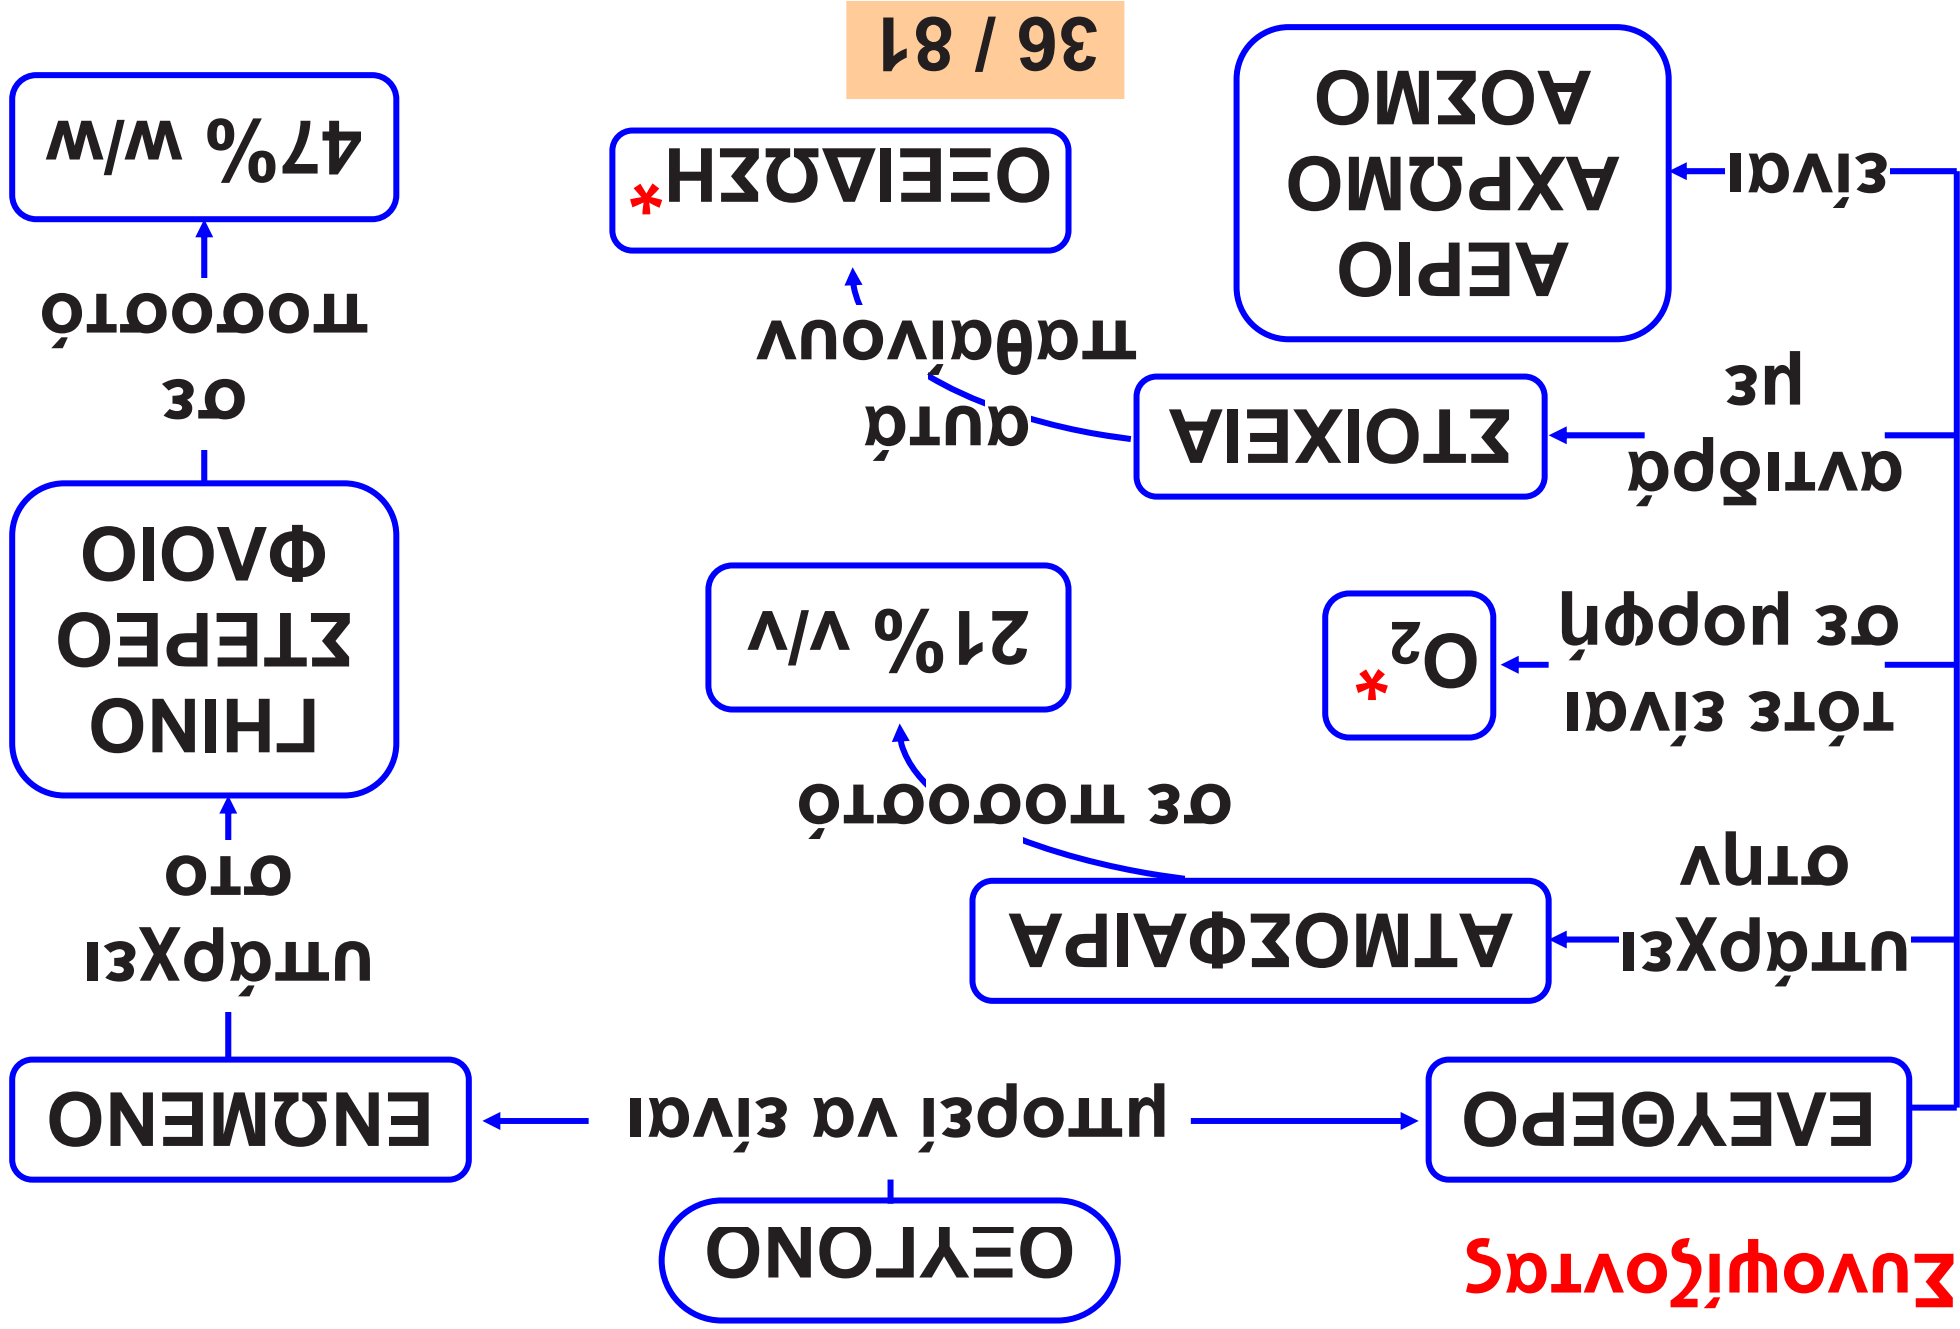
Συνοψίζοντας

ΟΞΥΓΟΝΟ

μπορεί να είναι

ΕΛΕΥΘΕΡΟ

ΕΝΩΜΕΝΟ

υπάρχει στην

ΑΤΜΟΣΦΑΙΡΑ

σε ποσοστό

21% v/v

τότε είναι σε μορφή

$O_2$*

αντιδρά με

ΣΤΟΙΧΕΙΑ

αυτά παθαίνουν

ΟΞΕΙΔΩΣΗ*

είναι

ΑΕΡΙΟ ΑΧΡΩΜΟ ΑΟΣΜΟ

36 / 81

υπάρχει στο

ΓΗΙΝΟ ΣΤΕΡΕΟ ΦΛΟΙΟ

σε ποσοστό

47% w/w